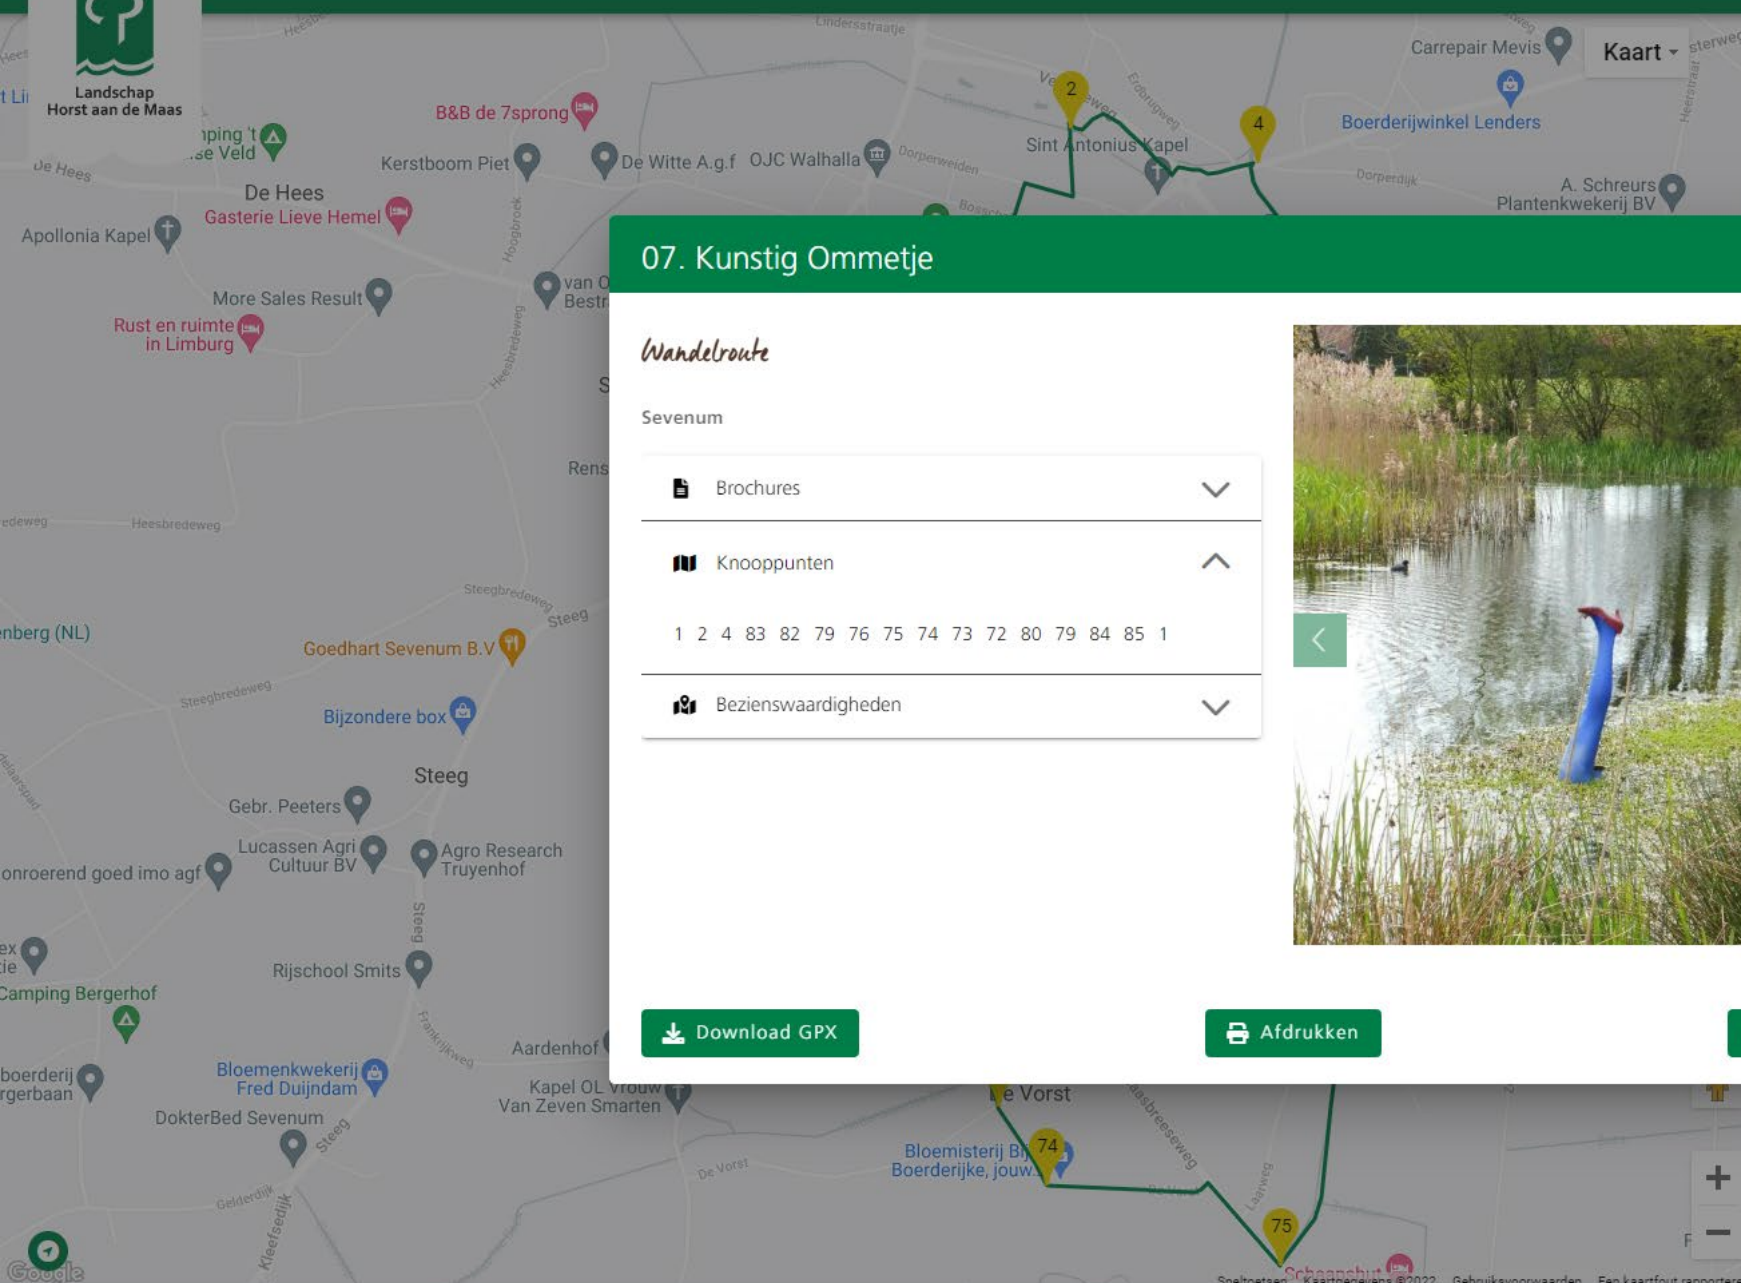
Landschap Horst aan de Maas

Kaart

07. Kunstig Ommetje

Wandelroute

Sevenum

Brochures

Knooppunten

1 2 4 83 82 79 76 75 74 73 72 80 79 84 85 1

Bezienswaardigheden

Download GPX

Afdrukken

B&B de 7sprong
Kerstboom Piet
De Witte A.g.f
OJC Walhalla
Sint Antonius Kapel
Carrepair Mevis
Boerderijwinkel Lenders
A. Schreurs Plantenkwekerij BV
De Hees
Gasterie Lieve Hemel
Apollonia Kapel
More Sales Result
Rust en ruimte in Limburg
Goedhart Sevenum B.V
Bijzondere box
Steeg
Gebr. Peeters
Lucassen Agri Cultuur BV
Agro Research Truyenhof
Rijschool Smits
Camping Bergerhof
Bloemenkwekerij Fred Duijndam
DokterBed Sevenum
Aardenhof
Kapel OL Vrouw Van Zeven Smarten
Bloemisterij B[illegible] Boerderijke, jouw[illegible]
2
4
74
75
Google